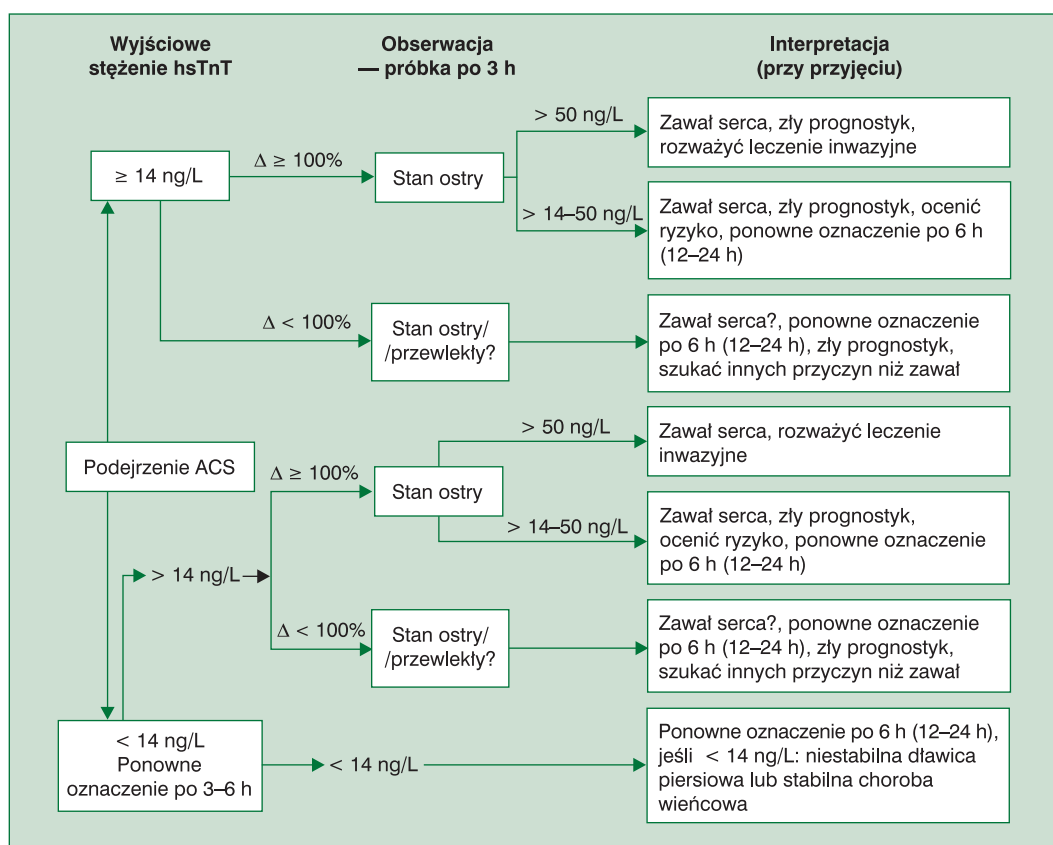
Wyjściowe stężenie hsTnT

Obserwacja — próbka po 3 h

Interpretacja (przy przyjęciu)

≥ 14 ng/L

Δ ≥ 100%

Stan ostry

> 50 ng/L

Zawał serca, zły prognostyk, rozważyć leczenie inwazyjne

> 14–50 ng/L

Zawał serca, zły prognostyk, ocenić ryzyko, ponowne oznaczenie po 6 h (12–24 h)

Δ < 100%

Stan ostry/ /przewlekły?

Zawał serca?, ponowne oznaczenie po 6 h (12–24 h), zły prognostyk, szukać innych przyczyn niż zawał

Podejrzenie ACS

> 50 ng/L

Zawał serca, rozważyć leczenie inwazyjne

Δ ≥ 100%

Stan ostry

> 14–50 ng/L

Zawał serca, zły prognostyk, ocenić ryzyko, ponowne oznaczenie po 6 h (12–24 h)

> 14 ng/L

Δ < 100%

Stan ostry/ /przewlekły?

Zawał serca?, ponowne oznaczenie po 6 h (12–24 h), zły prognostyk, szukać innych przyczyn niż zawał

< 14 ng/L Ponowne oznaczenie po 3–6 h

< 14 ng/L

Ponowne oznaczenie po 6 h (12–24 h), jeśli < 14 ng/L: niestabilna dławica piersiowa lub stabilna choroba wieńcowa